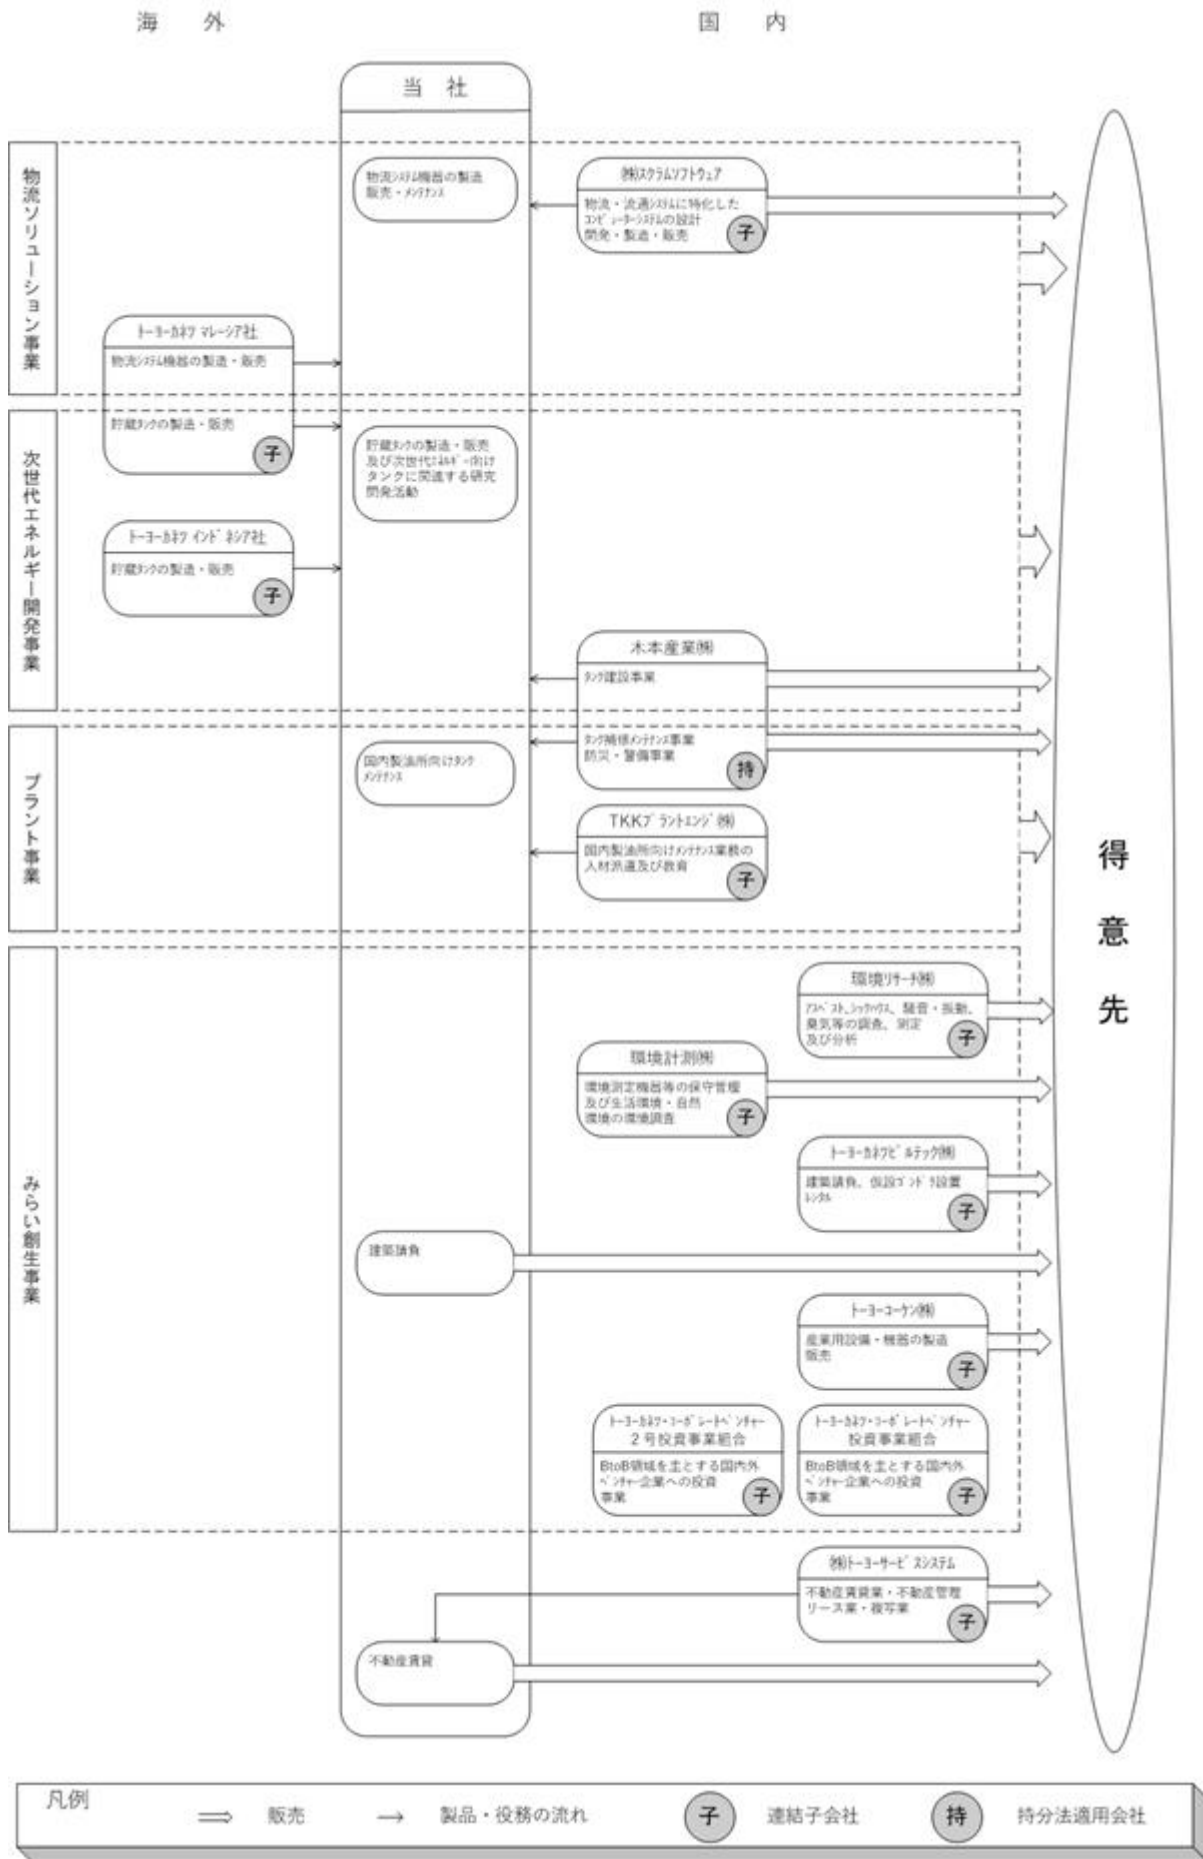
海外

国内

当社

物流ソリューション事業

次世代エネルギー開発事業

プラント事業

みらい創生事業

物流システム機器の製造販売・メンテナンス

(株)スクラムソフトウェア
物流・流通システムに特化したコンピューターシステムの設計開発・製造・販売
子

トーヨーカネツ マレーシア社
物流システム機器の製造・販売
貯蔵タンクの製造・販売
子

貯蔵タンクの製造・販売及び次世代エネルギー向けタンクに関連する研究開発活動

トーヨーカネツ インドネシア社
貯蔵タンクの製造・販売
子

木本産業(株)
タンク建設事業
タンク補修メンテナンス事業
防災・警備事業
持

国内製油所向けタンクメンテナンス

TKKプラントエンジ(株)
国内製油所向けメンテナンス業務の人材派遣及び教育
子

得意先

環境リサーチ(株)
アスベスト、シックハウス、騒音・振動、臭気等の調査、測定及び分析
子

環境計測(株)
環境測定機器等の保守管理及び生活環境・自然環境の環境調査
子

トーヨーカネツビルテック(株)
建築請負、仮設ゴンドラ設置レンタル
子

建築請負

トーヨーコーケン(株)
産業用設備・機器の製造販売
子

トーヨーカネツ・コーポレートベンチャー2号投資事業組合
BtoB領域を主とする国内外ベンチャー企業への投資事業
子

トーヨーカネツ・コーポレートベンチャー投資事業組合
BtoB領域を主とする国内外ベンチャー企業への投資事業
子

(株)トーヨーサービスシステム
不動産賃貸業・不動産管理リース業・複写業
子

不動産賃貸

凡例
⟹ 販売
→ 製品・役務の流れ
子 連結子会社
持 持分法適用会社